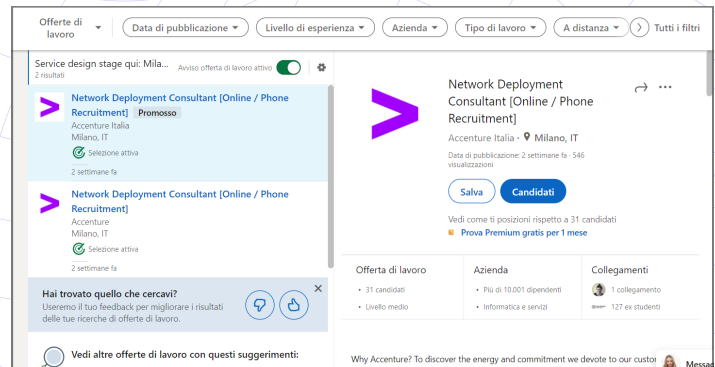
Offerte di lavoro

Data di pubblicazione

Livello di esperienza

Azienda

Tipo di lavoro

A distanza

Tutti i filtri

Service design stage qui: Mila...
2 risultati

Avviso offerta di lavoro attivo

Network Deployment Consultant [Online / Phone Recruitment] Promosso
Accenture Italia
Milano, IT
Selezione attiva
2 settimane fa

Network Deployment Consultant [Online / Phone Recruitment]
Accenture
Milano, IT
Selezione attiva
2 settimane fa

Hai trovato quello che cercavi?
Useremo il tuo feedback per migliorare i risultati delle tue ricerche di offerte di lavoro.

Vedi altre offerte di lavoro con questi suggerimenti:

Network Deployment Consultant [Online / Phone Recruitment]

Accenture Italia · Milano, IT

Data di pubblicazione: 2 settimane fa · 546 visualizzazioni

Salva

Candidati

Vedi come ti posizioni rispetto a 31 candidati

Prova Premium gratis per 1 mese

Offerta di lavoro
• 31 candidati
• Livello medio

Azienda
• Più di 10.001 dipendenti
• Informatica e servizi

Collegamenti
1 collegamento
127 ex studenti

Why Accenture? To discover the energy and commitment we devote to our custo

Messag